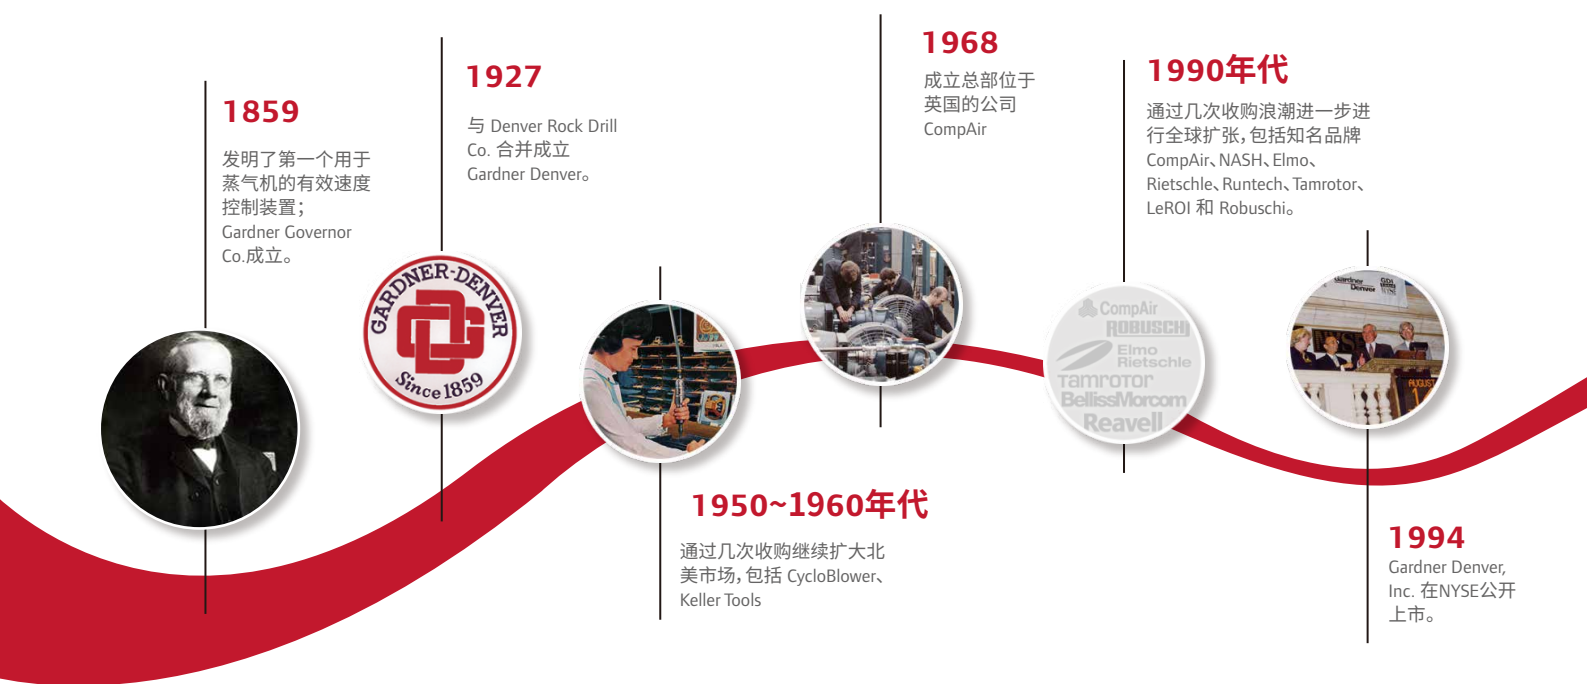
1859

发明了第一个用于蒸气机的有效速度控制装置；Gardner Governor Co.成立。

GARDNER-DENVER
Since 1859

1927

与 Denver Rock Drill Co. 合并成立 Gardner Denver。

1950~1960年代

通过几次收购继续扩大北美市场，包括 CycloBlower、Keller Tools

1968

成立总部位于英国的公司 CompAir

1990年代

通过几次收购浪潮进一步进行全球扩张，包括知名品牌 CompAir、NASH、Elmo、Rietschle、Runtech、Tamrotor、LeROI 和 Robuschi。

CompAir
ROBUSCHI
Elmo Rietschle
Tamrotor
BellissMorcom
Reavell

1994

Gardner Denver, Inc. 在NYSE公开上市。